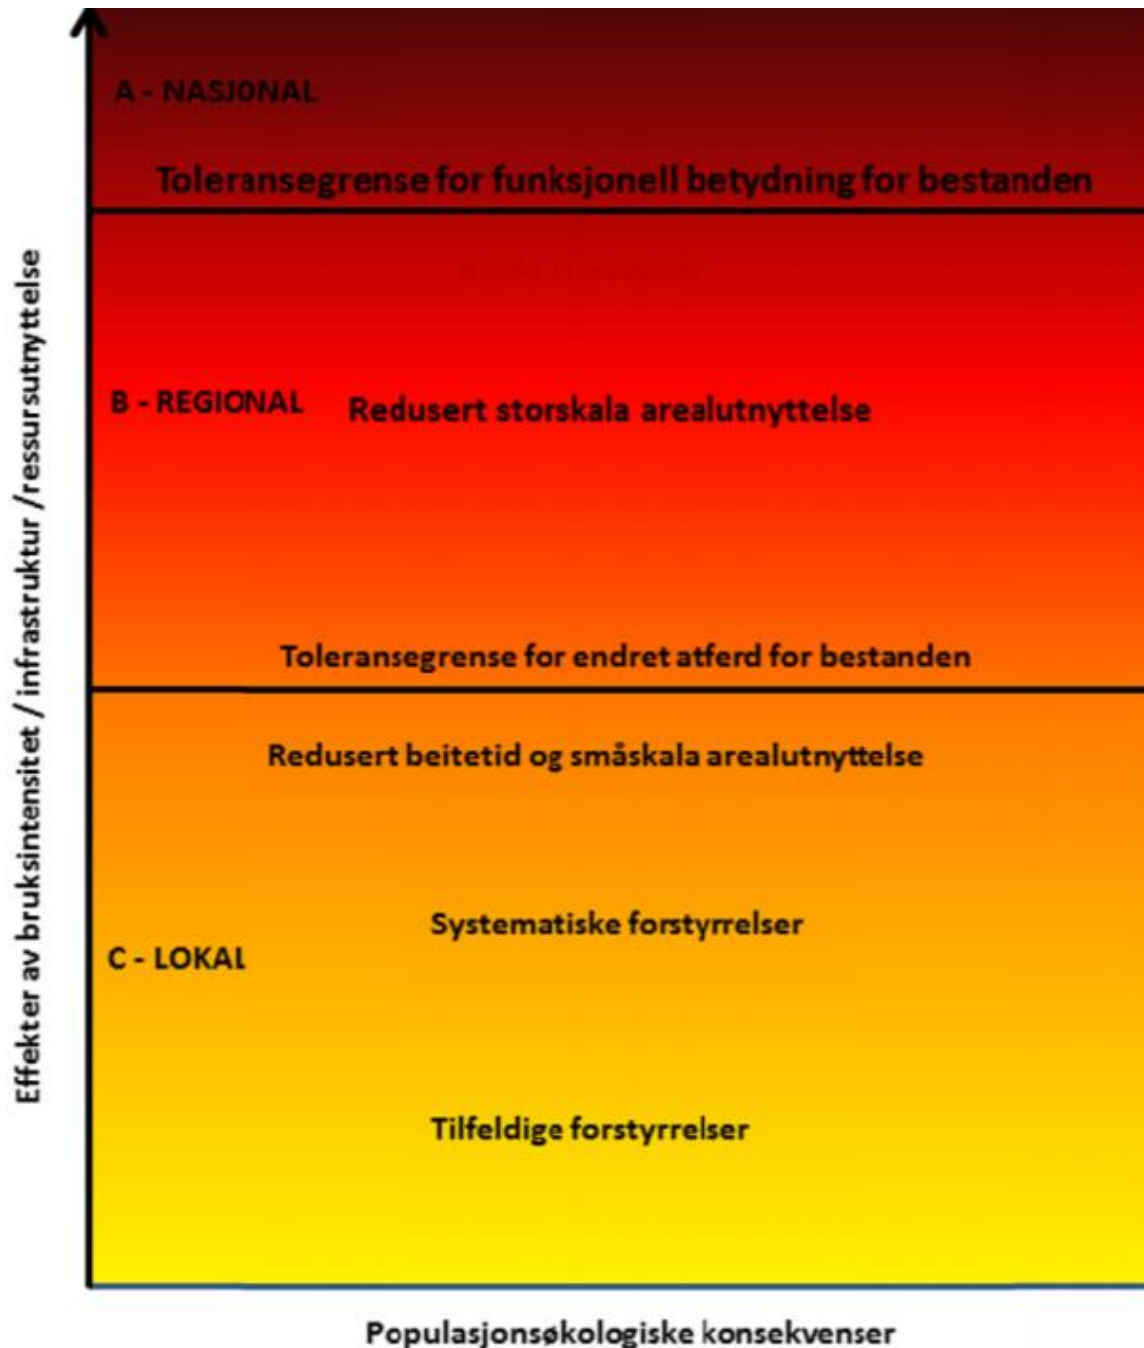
A - NASJONAL

Toleransegrense for funksjonell betydning for bestanden

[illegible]

B - REGIONAL

Redusert storskala arealutnyttelse

Toleransegrense for endret atferd for bestanden

Redusert beitetid og småskala arealutnyttelse

Systematiske forstyrrelser

C - LOKAL

Tilfeldige forstyrrelser

Effekter av bruksintensitet / infrastruktur /ressursutnyttelse

Populasjonsøkologiske konsekvenser